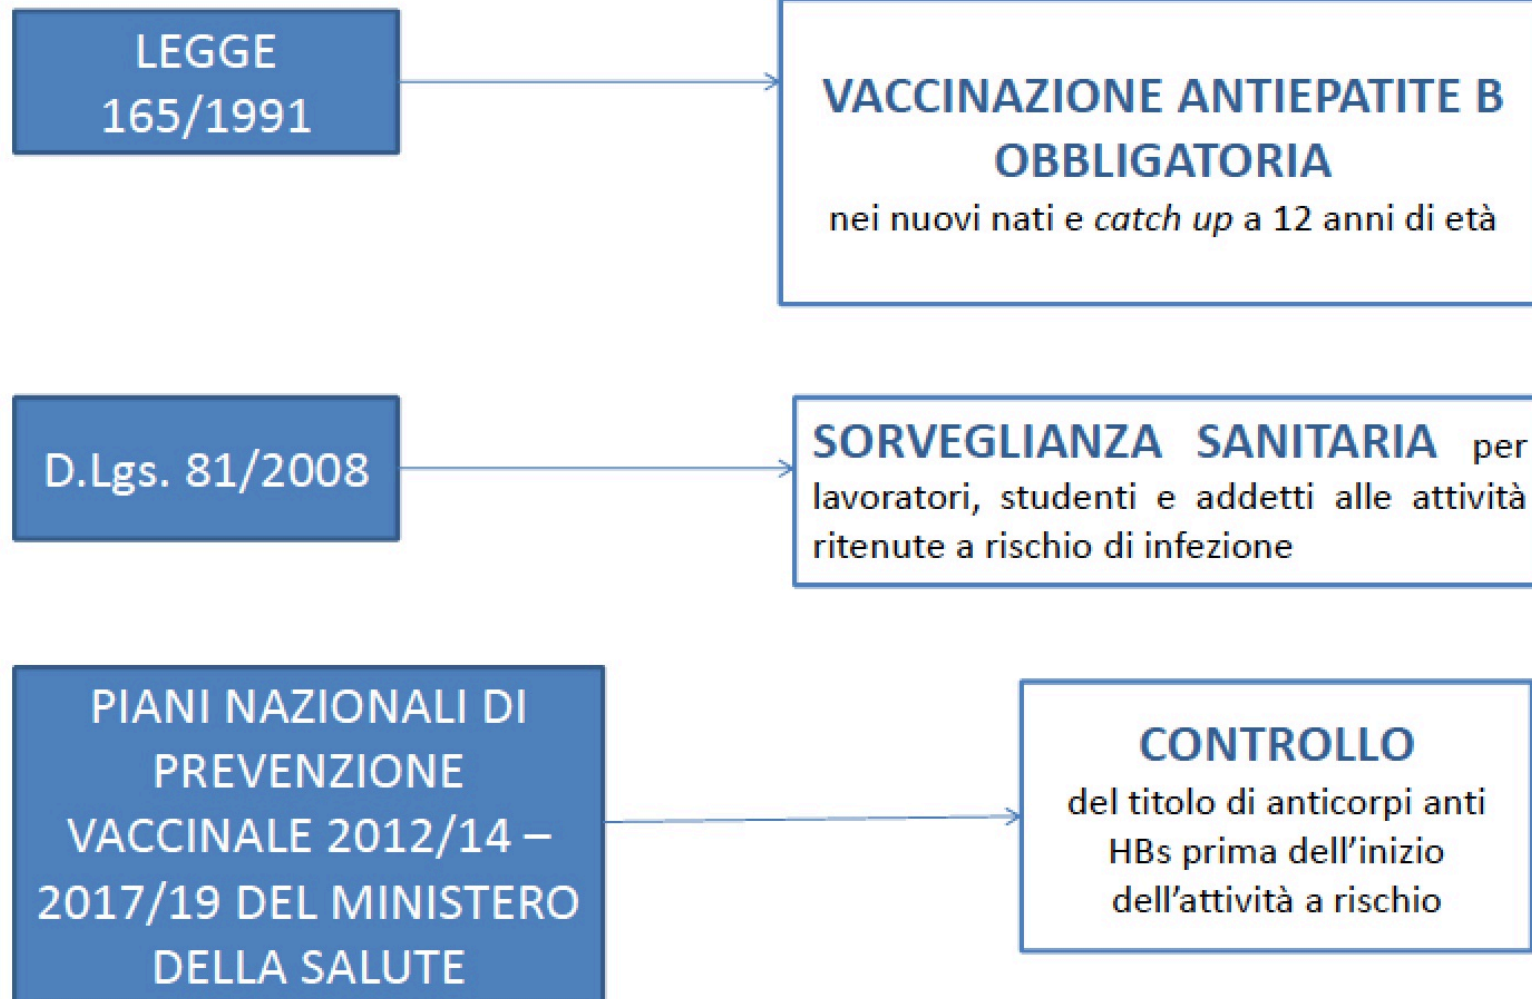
LEGGE 165/1991

VACCINAZIONE ANTIEPATITE B OBBLIGATORIA
nei nuovi nati e catch up a 12 anni di età

D.Lgs. 81/2008

SORVEGLIANZA SANITARIA per lavoratori, studenti e addetti alle attività ritenute a rischio di infezione

PIANI NAZIONALI DI PREVENZIONE VACCINALE 2012/14 – 2017/19 DEL MINISTERO DELLA SALUTE

CONTROLLO
del titolo di anticorpi anti HBs prima dell'inizio dell'attività a rischio